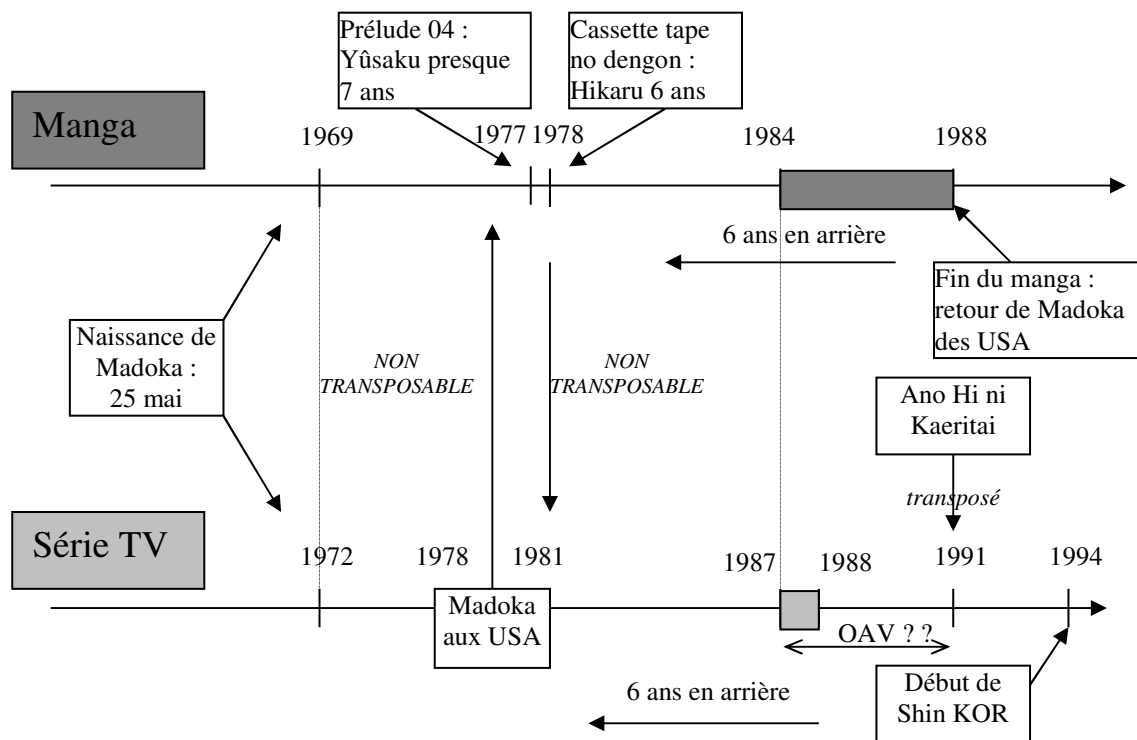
Prélude 04 : Yûsaku presque 7 ans

Cassette tape no dengon : Hikaru 6 ans

Manga

1969

1977 1978

1984

1988

6 ans en arrière

Fin du manga : retour de Madoka des USA

Naissance de Madoka : 25 mai

NON TRANSPOSABLE

NON TRANSPOSABLE

Ano Hi ni Kaeritai

transposé

Série TV

1972

1978

1981

1987

1988

1991

1994

Madoka aux USA

OAV ? ?

6 ans en arrière

Début de Shin KOR